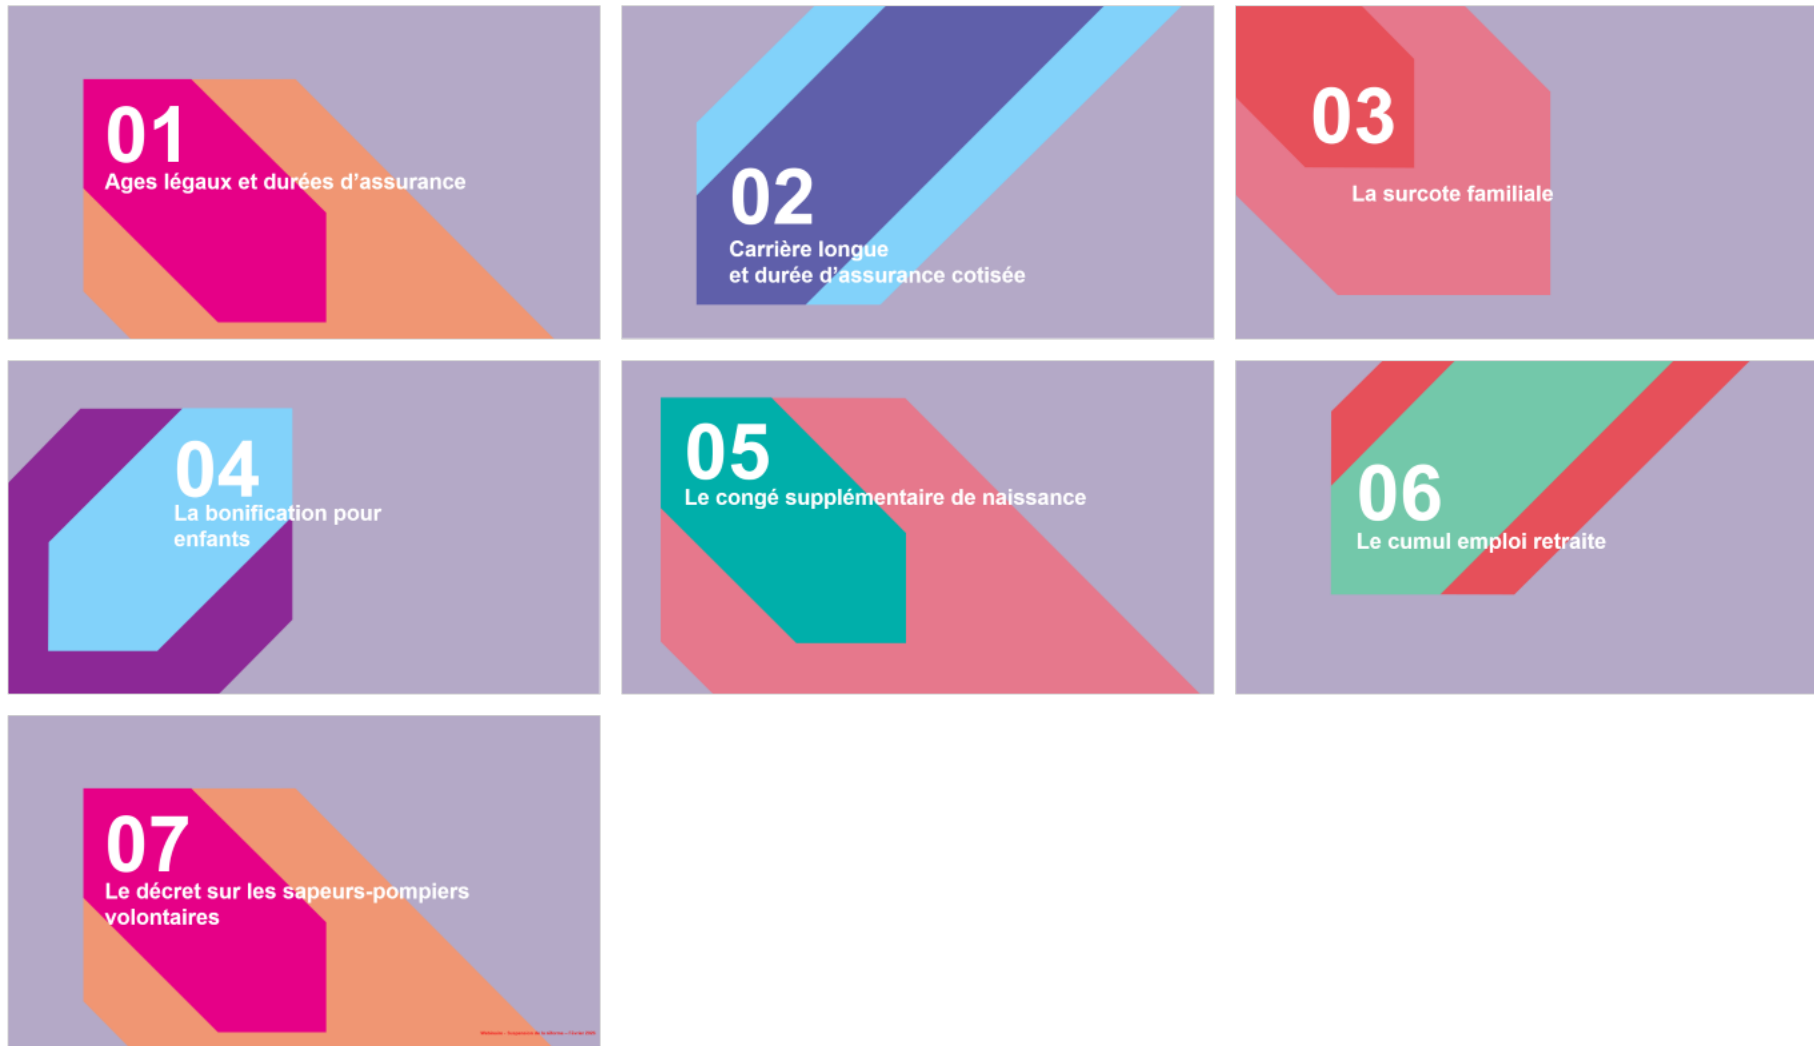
01
Ages légaux et durées d'assurance

02
Carrière longue
et durée d'assurance cotisée

03
La surcote familiale

04
La bonification pour enfants

05
Le congé supplémentaire de naissance

06
Le cumul emploi retraite

07
Le décret sur les sapeurs-pompiers volontaires

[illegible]